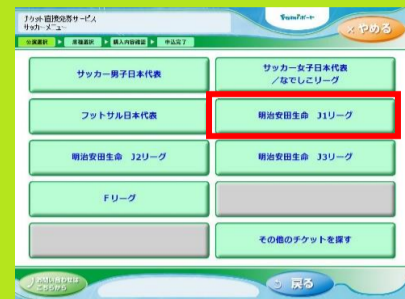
チケット直接発券サービス
サッカーメニュー

公演選択 ▶ 席種選択 ▶ 購入内容確認 ▶ 申込完了

ファミリーマート

×やめる

サッカー男子日本代表

サッカー女子日本代表
／なでしこリーグ

フットサル日本代表

明治安田生命　J1リーグ

明治安田生命　J2リーグ

明治安田生命　J3リーグ

Fリーグ

その他のチケットを探す

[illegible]

戻る